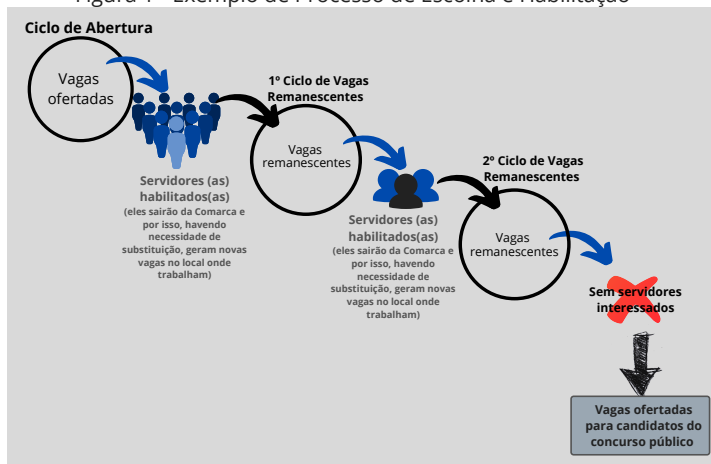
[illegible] Exemplo de Processo de Escolha e Habilitação

Ciclo de Abertura

Vagas ofertadas

Servidores (as) habilitados(as)
(eles sairão da Comarca e por isso, havendo necessidade de substituição, geram novas vagas no local onde trabalham)

1º Ciclo de Vagas Remanescentes

Vagas remanescentes

Servidores (as) habilitados(as)
(eles sairão da Comarca e por isso, havendo necessidade de substituição, geram novas vagas no local onde trabalham)

2º Ciclo de Vagas Remanescentes

Vagas remanescentes

Sem servidores interessados

Vagas ofertadas para candidatos do concurso público